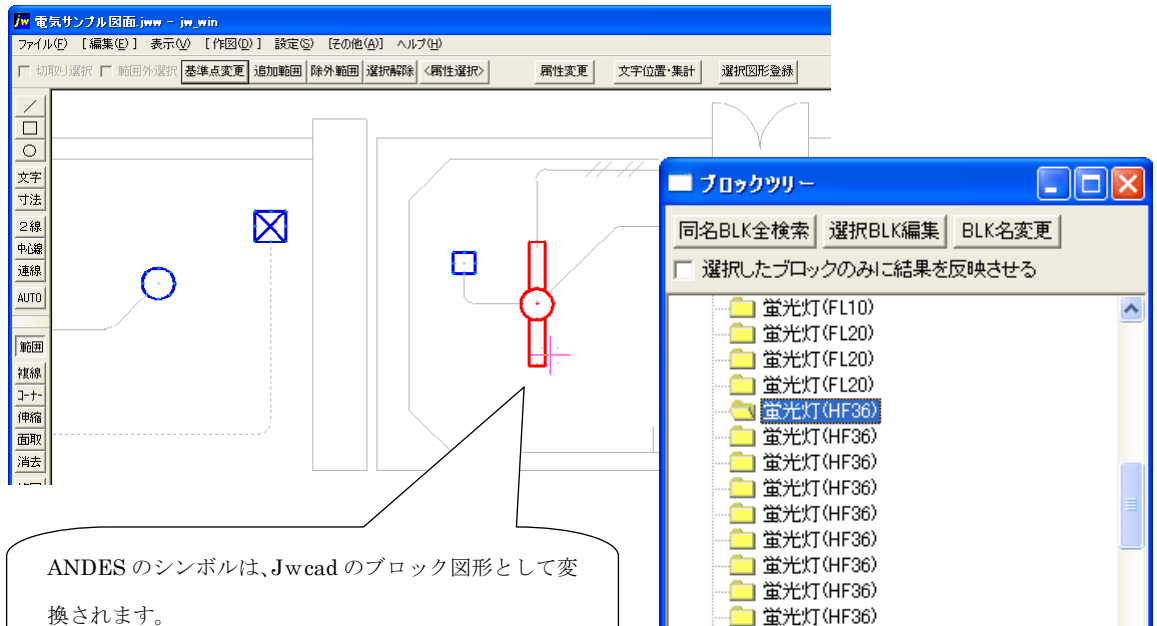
Jw 電気サンプル図面.jww - jw_win

ファイル(F) [編集(E)] 表示(V) [作図(D)] 設定(S) [その他(A)] ヘルプ(H)

切取り選択 範囲外選択 基準点変更 追加範囲 除外範囲 選択解除 <属性選択> 属性変更 文字位置・集計 選択図形登録

／
□
○
文字
寸法
２線
中心線
連線
AUTO
範囲
複線
コーナー
伸縮
面取
消去

ブロックツリー

同名BLK全検索 選択BLK編集 BLK名変更

選択したブロックのみに結果を反映させる

蛍光灯(FL10)
蛍光灯(FL20)
蛍光灯(FL20)
蛍光灯(FL20)
蛍光灯(HF36)
蛍光灯(HF36)
蛍光灯(HF36)
蛍光灯(HF36)
蛍光灯(HF36)
蛍光灯(HF36)
蛍光灯(HF36)
蛍光灯(HF36)
蛍光灯(HF36)

ANDES のシンボルは、Jwcad のブロック図形として変換されます。